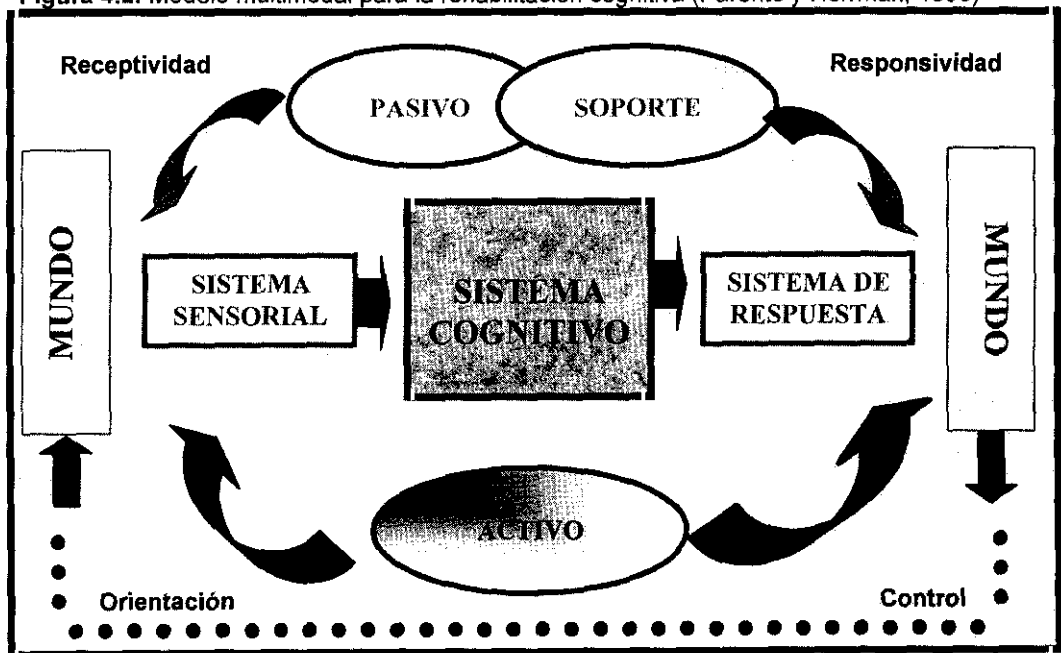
Figura 4.2. Modelo multimodal para la rehabilitación cognitiva (Parente y Herrman, 1996)

Receptividad

PASIVO

SOPORTE

Responsividad

MUNDO

SISTEMA SENSORIAL

SISTEMA COGNITIVO

SISTEMA DE RESPUESTA

MUNDO

ACTIVO

Orientación

Control